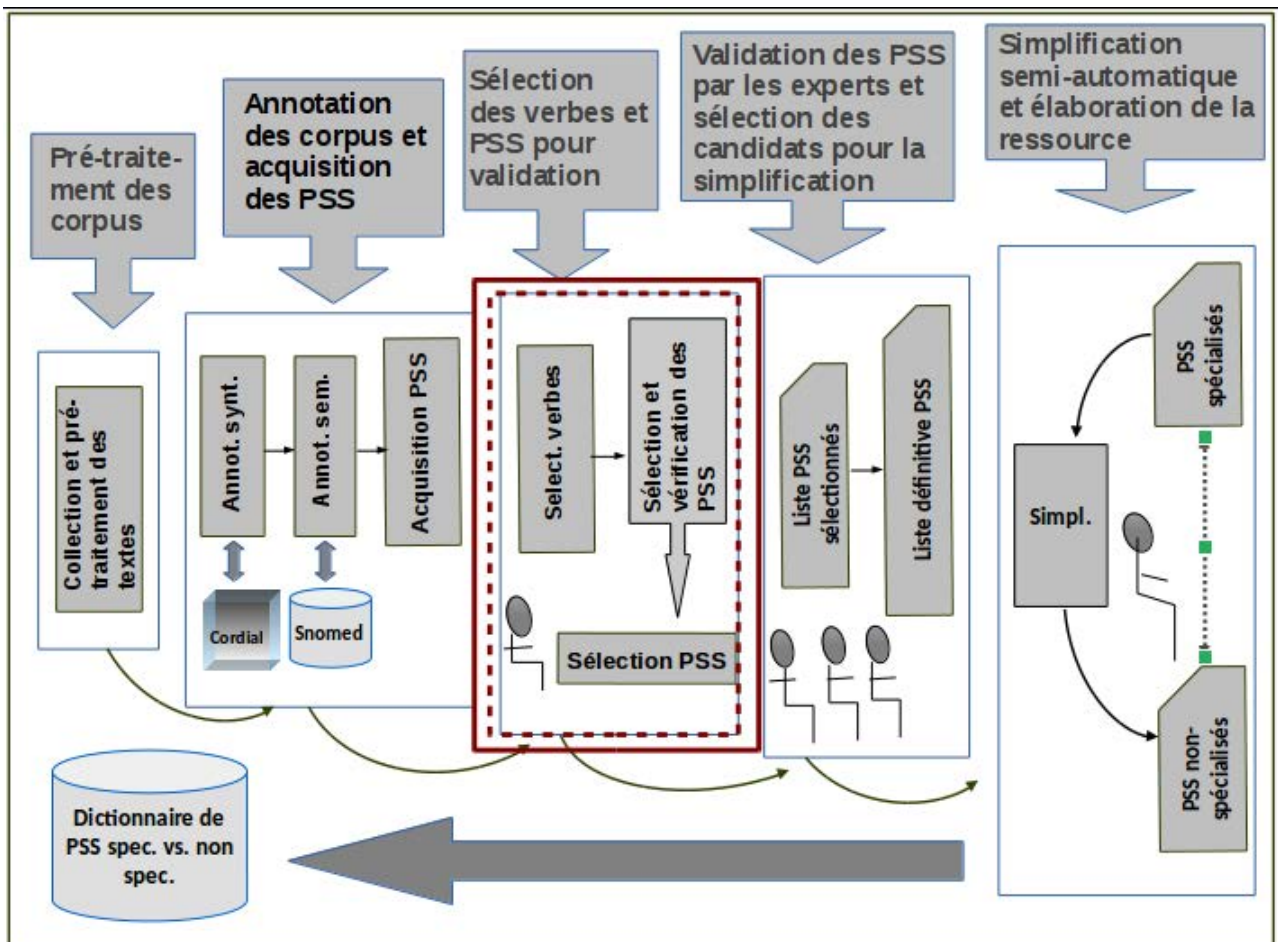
Pré-traitement des corpus

Annotation des corpus et acquisition des PSS

Sélection des verbes et PSS pour validation

Validation des PSS par les experts et sélection des candidats pour la simplification

Simplification semi-automatique et élaboration de la ressource

Collection et pré-traitement des textes

Annot. synt.

Annot. sem.

Acquisition PSS

Cordial

Snomed

Select. verbes

Sélection et vérification des PSS

Sélection PSS

Liste PSS sélectionnés

Liste définitive PSS

PSS spécialisés

Simpl.

PSS non-spécialisés

Dictionnaire de PSS spec. vs. non spec.